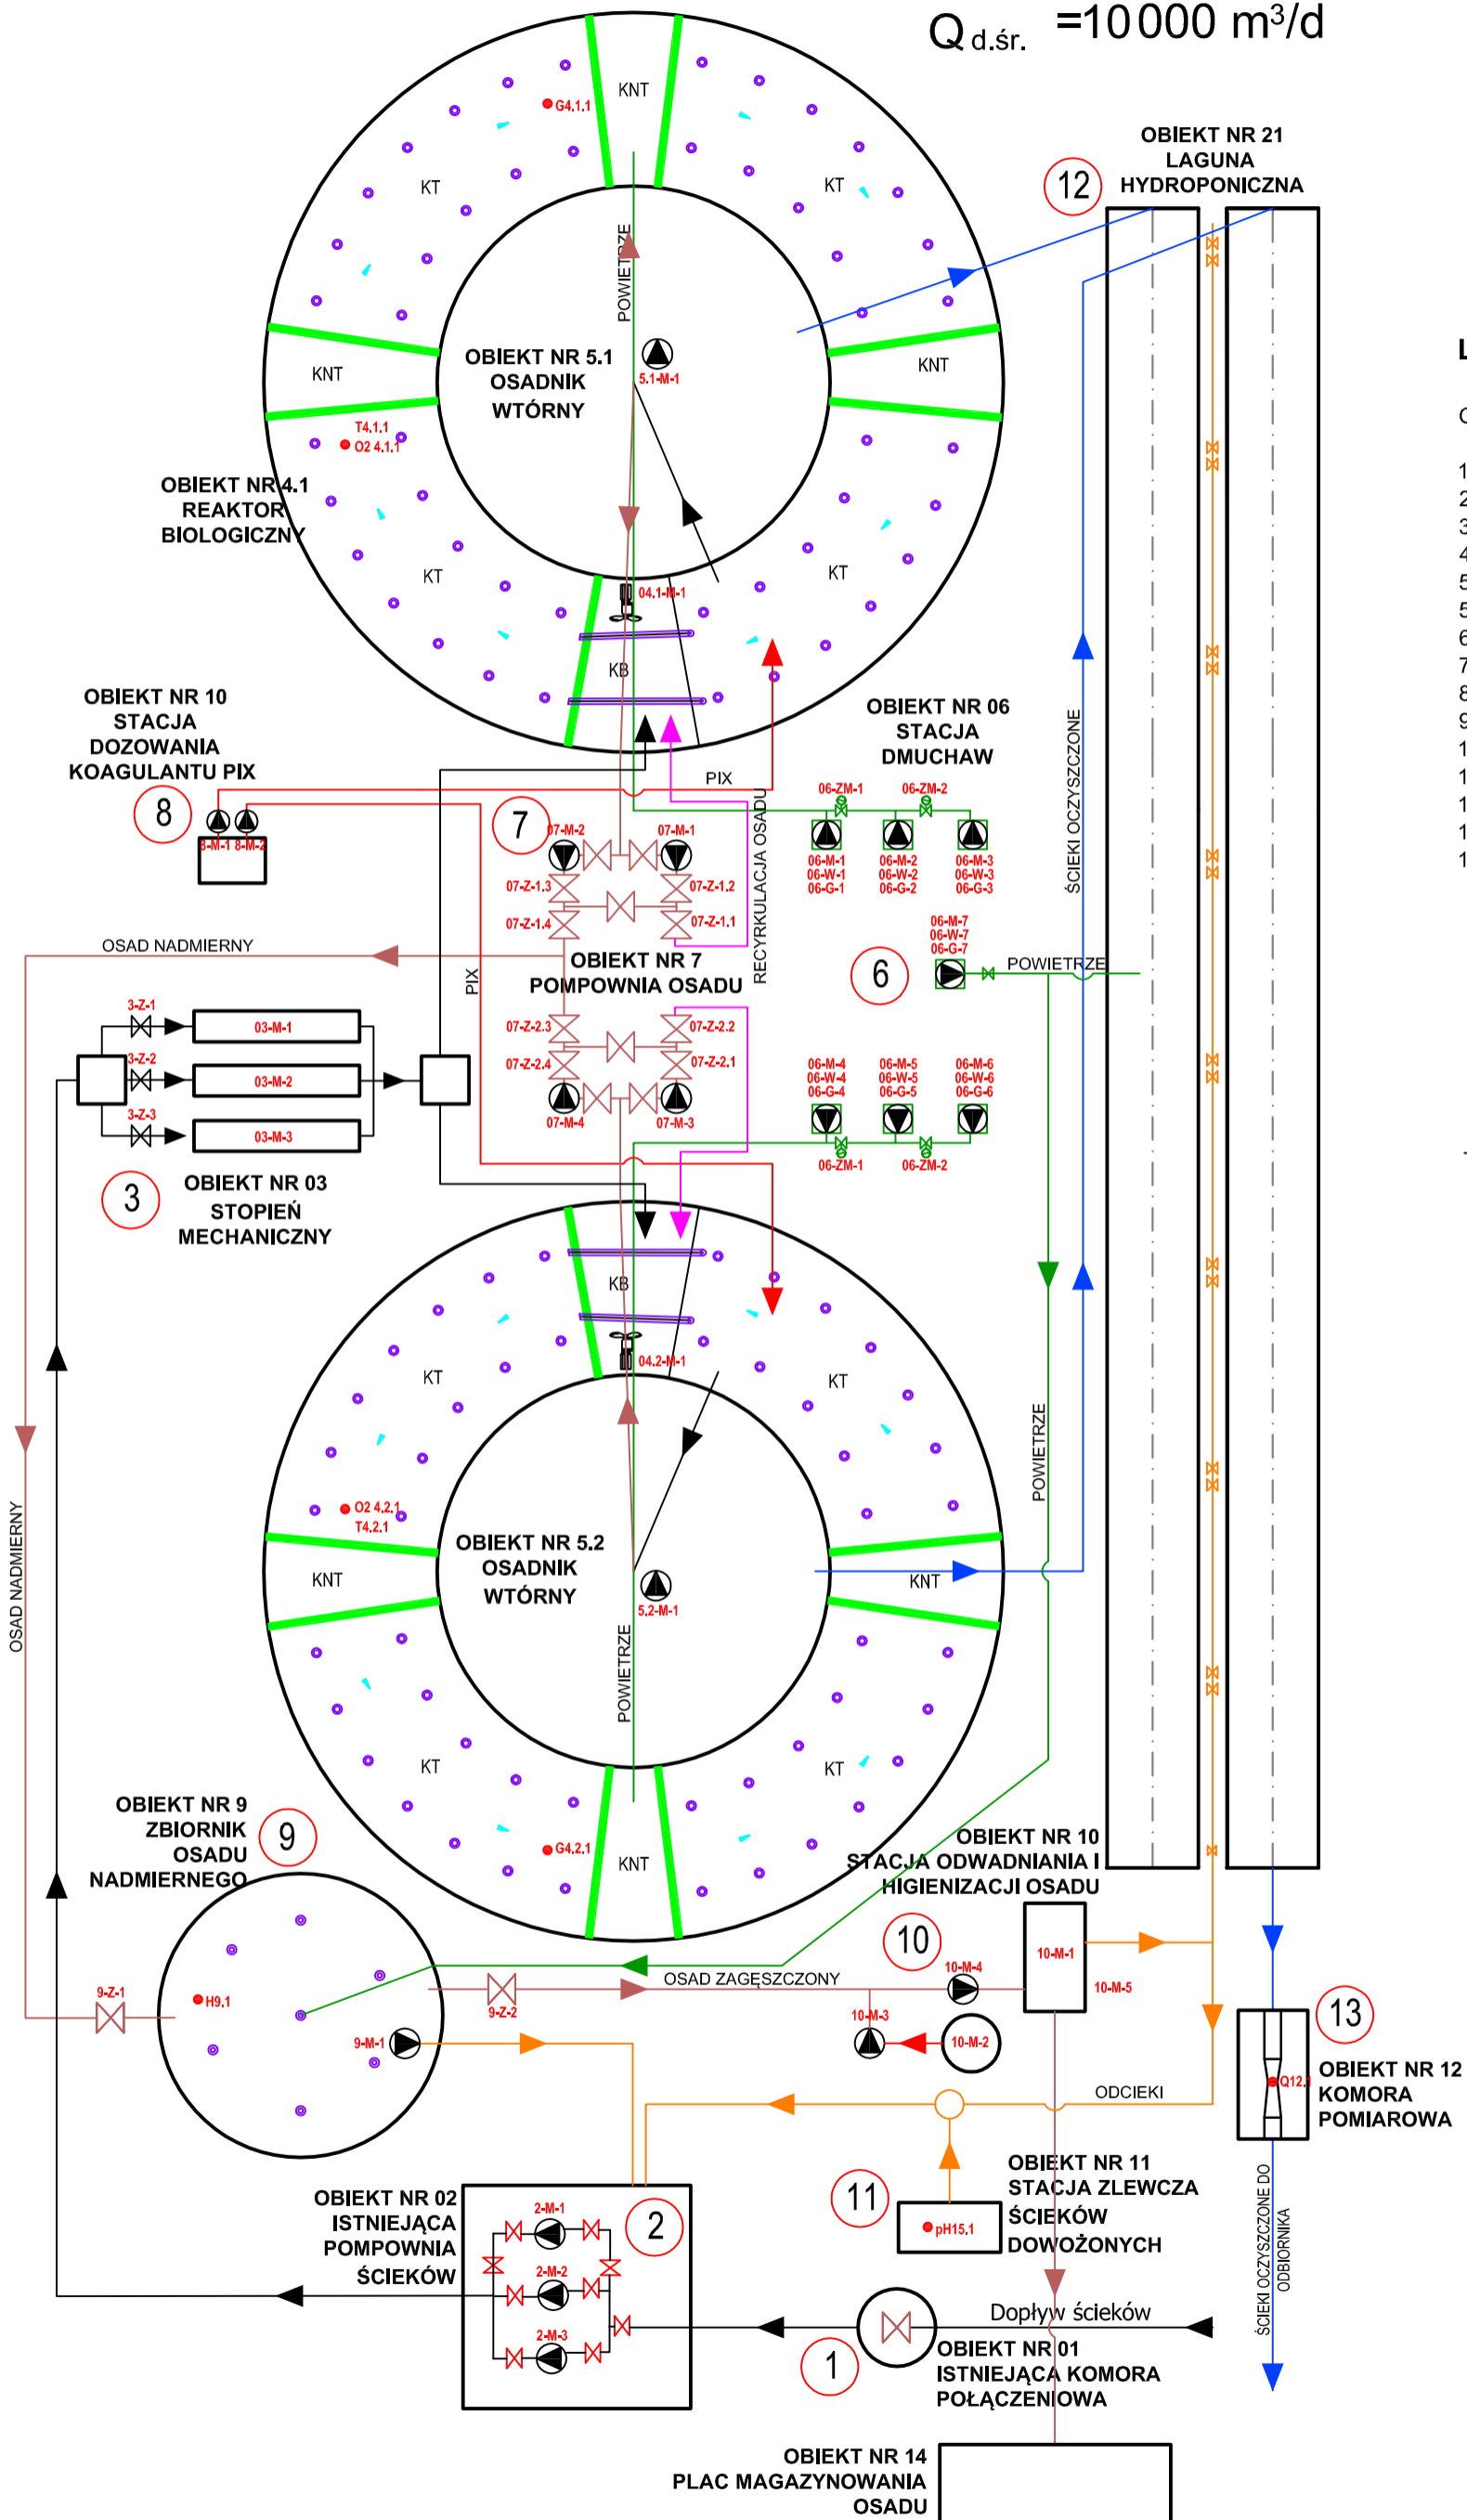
$Q_{d.śr.}$ =10 000 m³/d

KNT
G4.1.1
KT
KT
POWIETRZE
OBIEKT NR 21
LAGUNA
HYDROPONICZNA
12
KNT
OBIEKT NR 5.1
OSADNIK
WTÓRNY
5.1-M-1
KNT
T4.1.1
O2 4.1.1
OBIEKT NR 4.1
REAKTOR
BIOLOGICZNY
KT
KT
04.1-M-1
KB
OBIEKT NR 10
STACJA
DOZOWANIA
KOAGULANTU PIX
OBIEKT NR 06
STACJA
DMUCHAW
PIX
8
8-M-1 8-M-2
7
07-M-2
07-M-1
RECYRKULACJA OSADU
06-ZM-1
06-ZM-2
06-M-1 06-W-1 06-G-1
06-M-2 06-W-2 06-G-2
06-M-3 06-W-3 06-G-3
ŚCIEKI OCZYSZCZONE
07-Z-1.3
07-Z-1.2
07-Z-1.4
07-Z-1.1
06-M-7 06-W-7 06-G-7
OSAD NADMIERNY
OBIEKT NR 7
POMPOWNIA OSADU
6
POWIETRZE
PIX
3-Z-1
03-M-1
3-Z-2
03-M-2
3-Z-3
03-M-3
07-Z-2.3
07-Z-2.2
07-Z-2.4
07-Z-2.1
07-M-4
07-M-3
06-M-4 06-W-4 06-G-4
06-M-5 06-W-5 06-G-5
06-M-6 06-W-6 06-G-6
06-ZM-1
06-ZM-2
3
OBIEKT NR 03
STOPIEŃ
MECHANICZNY
KB
KT
KT
04.2-M-1
OSAD NADMIERNY
O2 4.2.1
T4.2.1
POWIETRZE
OBIEKT NR 5.2
OSADNIK
WTÓRNY
KNT
KNT
5.2-M-1
POWIETRZE
KT
KT
OBIEKT NR 9
ZBIORNIK
OSADU
NADMIERNEGO
9
G4.2.1
KNT
OBIEKT NR 10
STACJA ODWADNIANIA I
HIGIENIZACJI OSADU
10
10-M-4
10-M-1
10-M-5
OSAD ZAGĘSZCZONY
9-Z-1
H9.1
9-Z-2
10-M-3
10-M-2
9-M-1
13
Q12.1
OBIEKT NR 12
KOMORA
POMIAROWA
ODCIEKI
11
OBIEKT NR 11
STACJA ZLEWCZA
ŚCIEKÓW
DOWOŻONYCH
pH15.1
OBIEKT NR 02
ISTNIEJĄCA
POMPOWNIA
ŚCIEKÓW
2-M-1
2-M-2
2-M-3
2
ŚCIEKI OCZYSZCZONE DO ODBIORNIKA
Dopływ ścieków
1
OBIEKT NR 01
ISTNIEJĄCA KOMORA
POŁĄCZENIOWA
OBIEKT NR 14
PLAC MAGAZYNOWANIA
OSADU